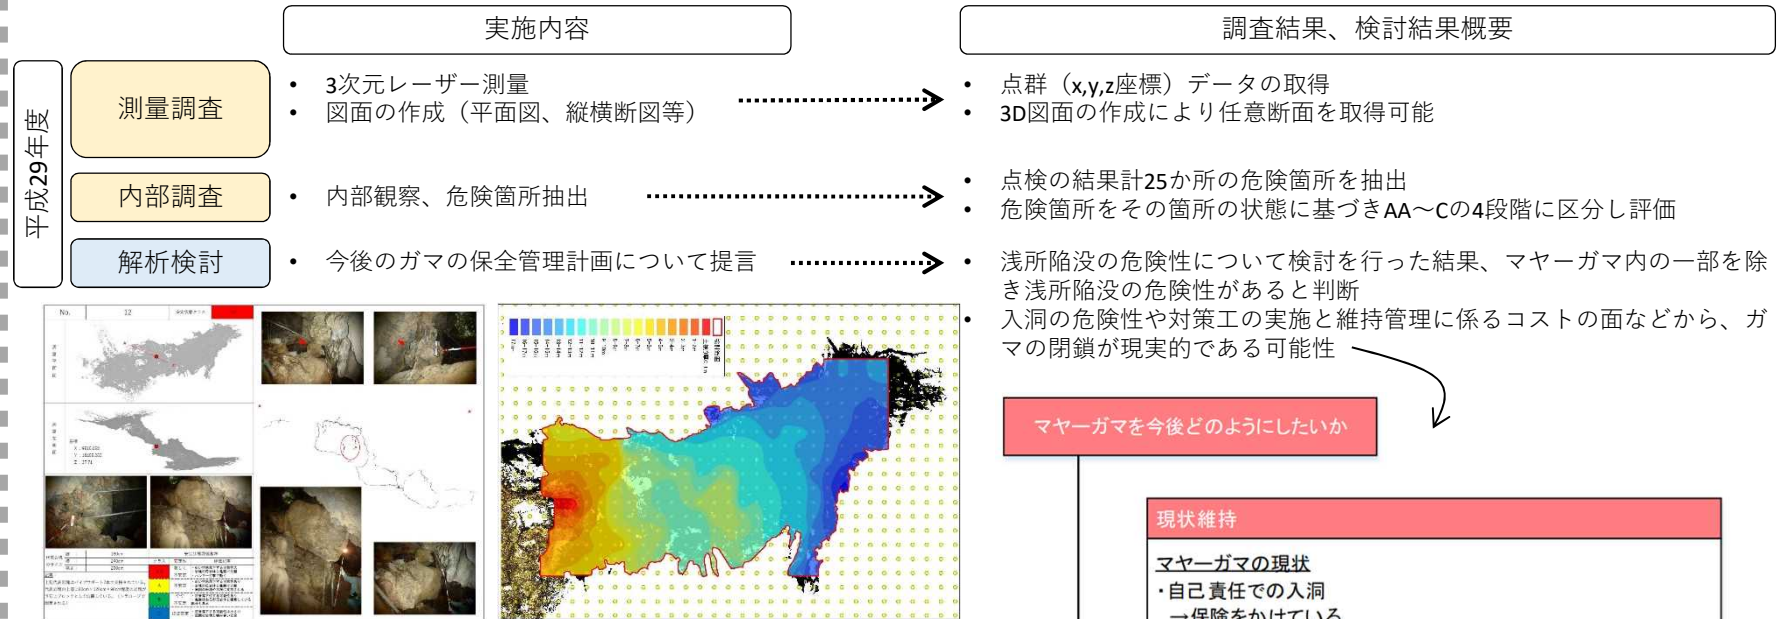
実施内容

調査結果、検討結果概要

平成29年度

測量調査

• 3次元レーザー測量
• 図面の作成（平面図、縦横断図等）

• 点群（x,y,z座標）データの取得
• 3D図面の作成により任意断面を取得可能

内部調査

• 内部観察、危険箇所抽出

• 点検の結果計25か所の危険箇所を抽出
• 危険箇所をその箇所の状態に基づきAA～Cの4段階に区分し評価

解析検討

• 今後のガマの保全管理計画について提言

• 浅所陥没の危険性について検討を行った結果、マヤーガマ内の一部を除き浅所陥没の危険性があると判断
• 入洞の危険性や対策工の実施と維持管理に係るコストの面などから、ガマの閉鎖が現実的である可能性

マヤーガマを今後どのようにしたいか

現状維持

マヤーガマの現状
・自己責任での入洞
→保険をかけている

No. 12

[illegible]